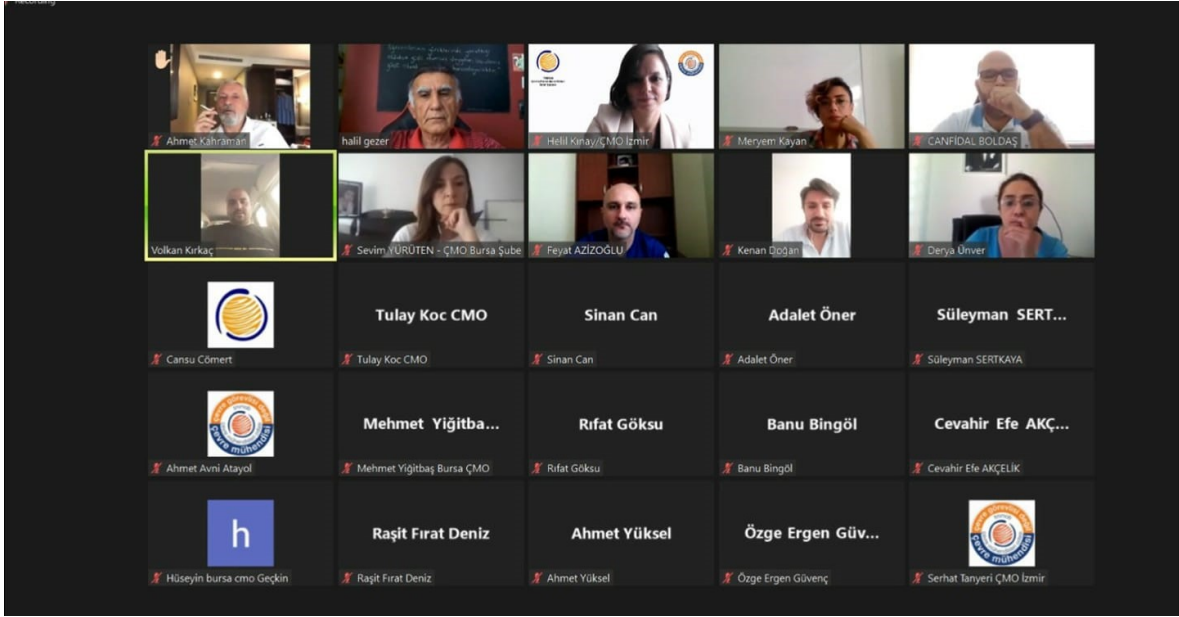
Recording

Ahmet Kahraman

halil gezer

Helil Kınay/ÇMO İzmir

Meryem Kayan

CANFİDAL BOLDAŞ

Volkan Kırkaç

Sevim YÜRÜTEN - ÇMO Bursa Şube

Feyat AZİZOĞLU

Kenan Doğan

Derya Ünver

Cansu Cömert

Tulay Koc CMO

Tulay Koc CMO

Sinan Can

Sinan Can

Adalet Öner

Adalet Öner

Süleyman SERT...

Süleyman SERTKAYA

çevre görevimiz bizim çevre mühendisi

Ahmet Avni Atayol

Mehmet Yiğitba...

Mehmet Yiğitbaş Bursa ÇMO

Rıfat Göksu

Rıfat Göksu

Banu Bingöl

Banu Bingöl

Cevahir Efe AKÇ...

Cevahir Efe AKÇELİK

h

Hüseyin bursa cmo Geçkin

Raşit Fırat Deniz

Raşit Fırat Deniz

Ahmet Yüksel

Ahmet Yüksel

Özge Ergen Güv...

Özge Ergen Güvenç

çevre görevimiz bizim çevre mühendisi

Serhat Tanyeri ÇMO İzmir